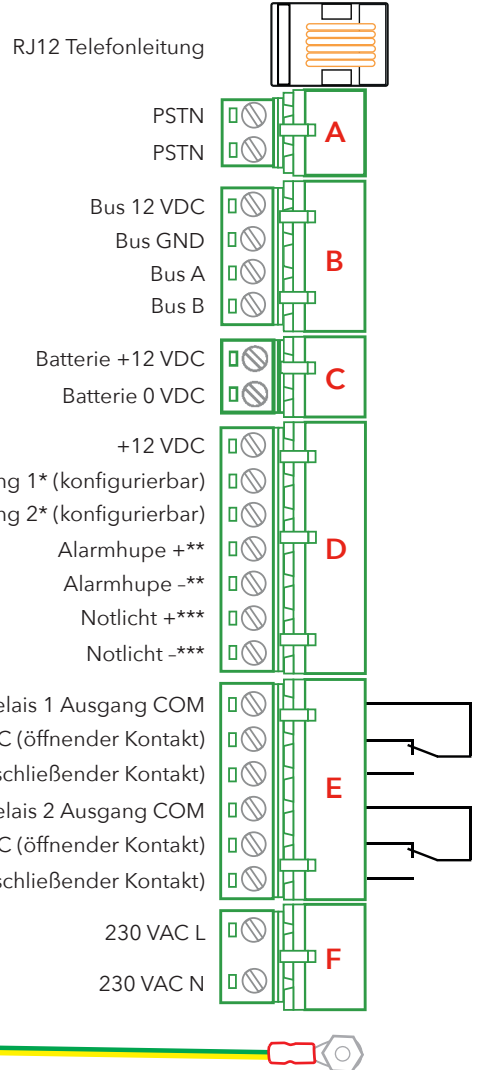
RJ12 Telefonleitung

PSTN
PSTN
A

Bus 12 VDC
Bus GND
Bus A
Bus B
B

Batterie +12 VDC
Batterie 0 VDC
C

+12 VDC
ng 1* (konfigurierbar)
ng 2* (konfigurierbar)
Alarmhupe +**
Alarmhupe -**
Notlicht +***
Notlicht -***
D

elais 1 Ausgang COM
C (öffnender Kontakt)
schließender Kontakt)
elais 2 Ausgang COM
C (öffnender Kontakt)
schließender Kontakt)
E

230 VAC L
230 VAC N
F